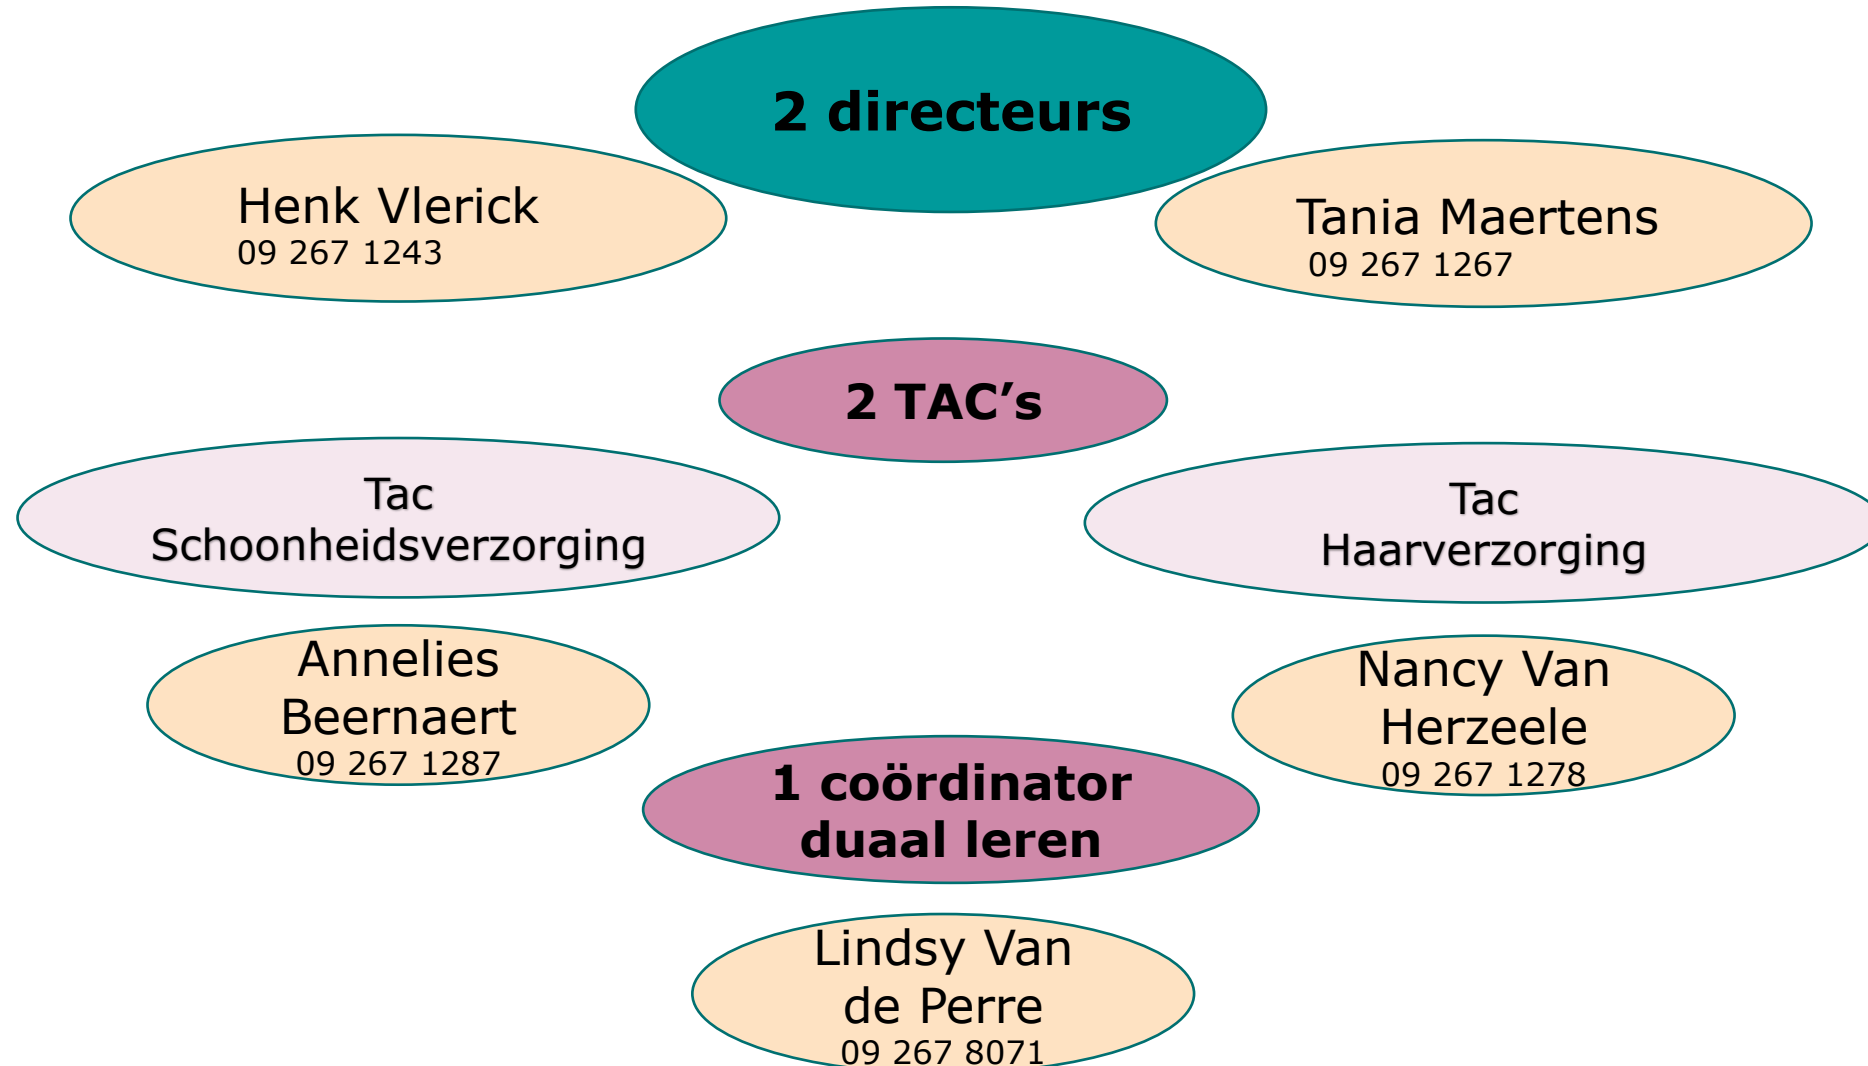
2 directeurs

Henk Vlerick
09 267 1243

Tania Maertens
09 267 1267

2 TAC's

Tac
Schoonheidsverzorging

Tac
Haarverzorging

Annelies Beernaert
09 267 1287

Nancy Van Herzeele
09 267 1278

1 coördinator duaal leren

Lindsy Van de Perre
09 267 8071